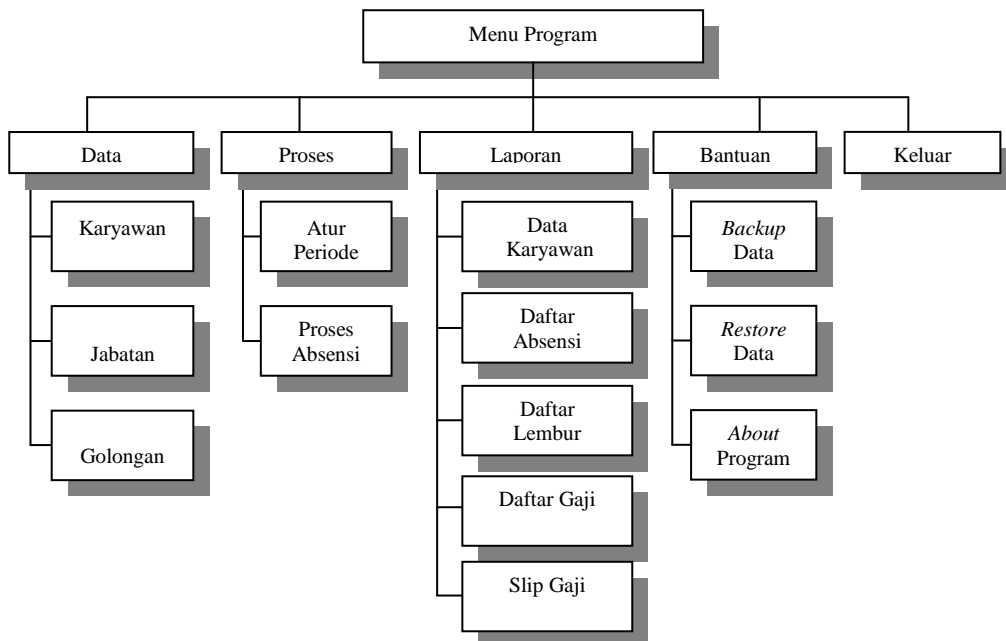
Menu Program

Data

Karyawan

Jabatan

Golongan

Proses

Atur Periode

Proses Absensi

Laporan

Data Karyawan

Daftar Absensi

Daftar Lembur

Daftar Gaji

Slip Gaji

Bantuan

*Backup* Data

*Restore* Data

*About* Program

Keluar